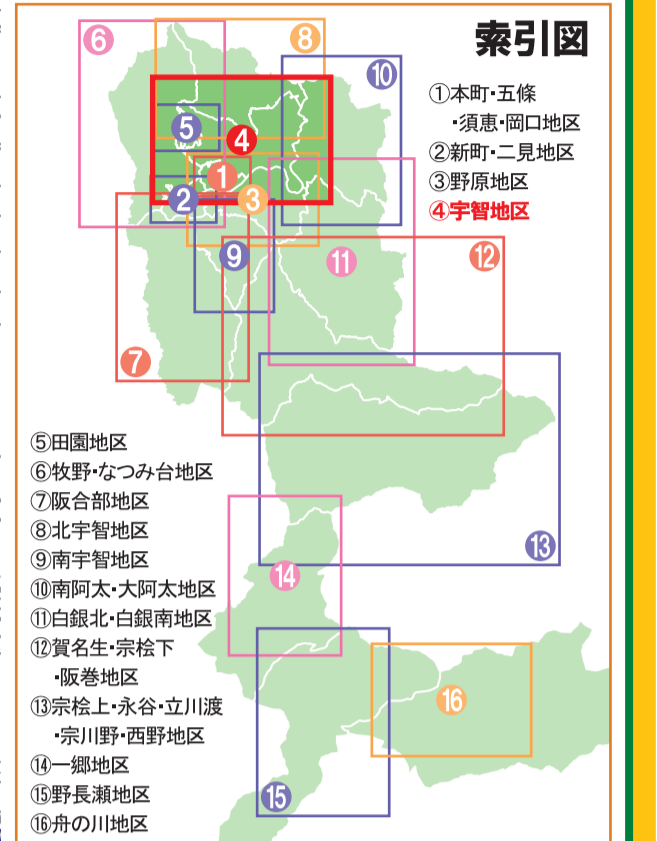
索引図

①本町・五條
・須恵・岡口地区
②新町・二見地区
③野原地区
④宇智地区

⑥ ⑧ ⑩ ⑤ ④ ① ② ③ ⑨ ⑪ ⑫ ⑦

⑤田園地区
⑥牧野・なつみ台地区
⑦阪合部地区
⑧北宇智地区
⑨南宇智地区
⑩南阿太・大阿太地区
⑪白銀北・白銀南地区
⑫賀名生・宗桧下
・阪巻地区
⑬宗桧上・永谷・立川渡
・宗川野・西野地区
⑭一郷地区
⑮野長瀬地区
⑯舟の川地区

⑬ ⑭ ⑯ ⑮